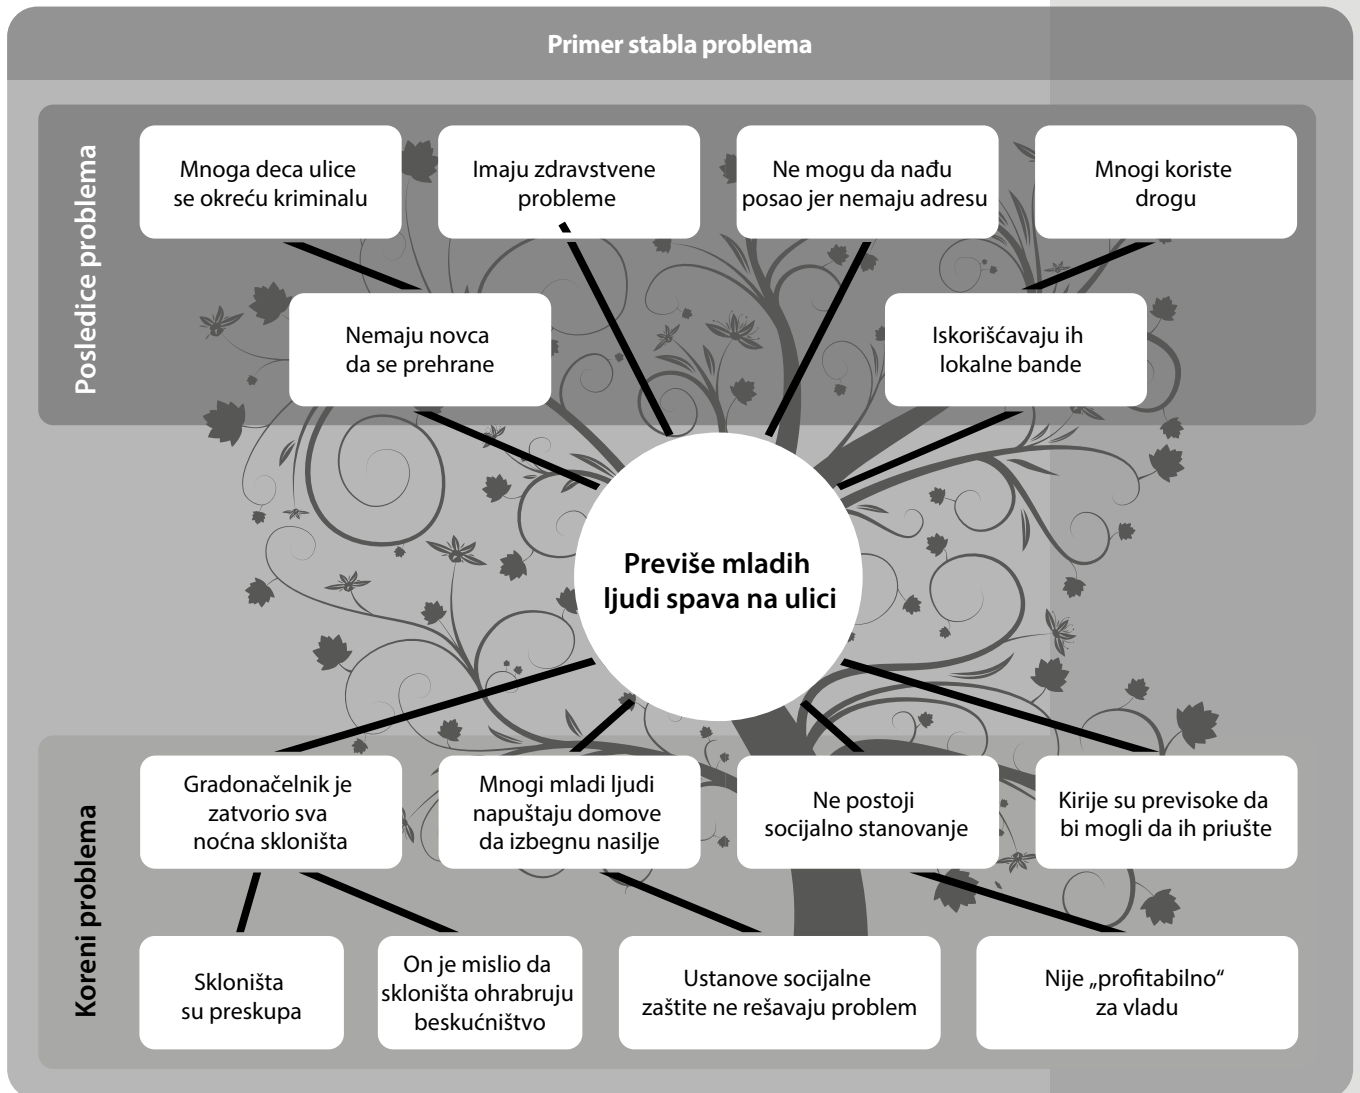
Primer stabla problema

Posledice problema

Mnoga deca ulice se okreću kriminalu

Imaju zdravstvene probleme

Ne mogu da nađu posao jer nemaju adresu

Mnogi koriste drogu

Nemaju novca da se prehrane

Iskorišćavaju ih lokalne bande

Previše mladih ljudi spava na ulici

Koreni problema

Gradonačelnik je zatvorio sva noćna skloništa

Mnogi mladi ljudi napuštaju domove da izbegnu nasilje

Ne postoji socijalno stanovanje

Kirije su previsoke da bi mogli da ih priušte

Skloništa su preskupa

On je mislio da skloništa ohrabruju beskućništvo

Ustanove socijalne zaštite ne rešavaju problem

Nije „profitabilno" za vladu